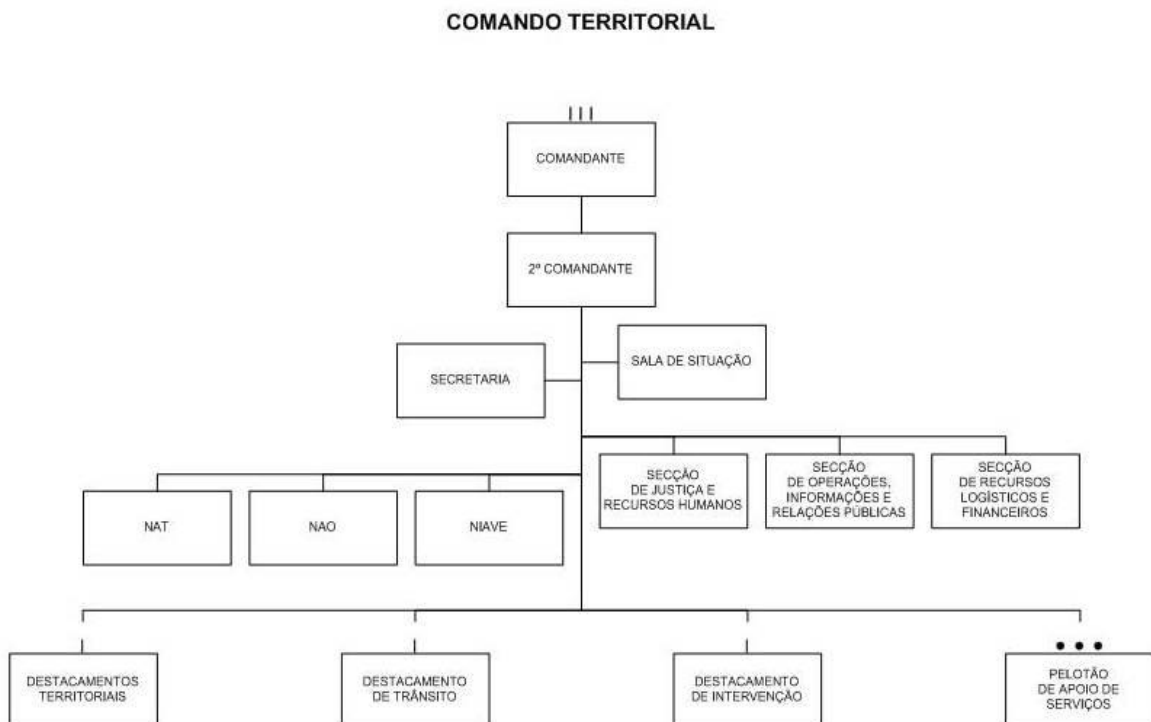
COMANDO TERRITORIAL

III

COMANDANTE

2º COMANDANTE

SECRETARIA

SALA DE SITUAÇÃO

SECÇÃO DE JUSTIÇA E RECURSOS HUMANOS

SECÇÃO DE OPERAÇÕES, INFORMAÇÕES E RELAÇÕES PÚBLICAS

SECÇÃO DE RECURSOS LOGÍSTICOS E FINANCEIROS

NAT

NAO

NIAVE

DESTACAMENTOS TERRITORIAIS

DESTACAMENTO DE TRÂNSITO

DESTACAMENTO DE INTERVENÇÃO

• • •

PELOTÃO DE APOIO DE SERVIÇOS